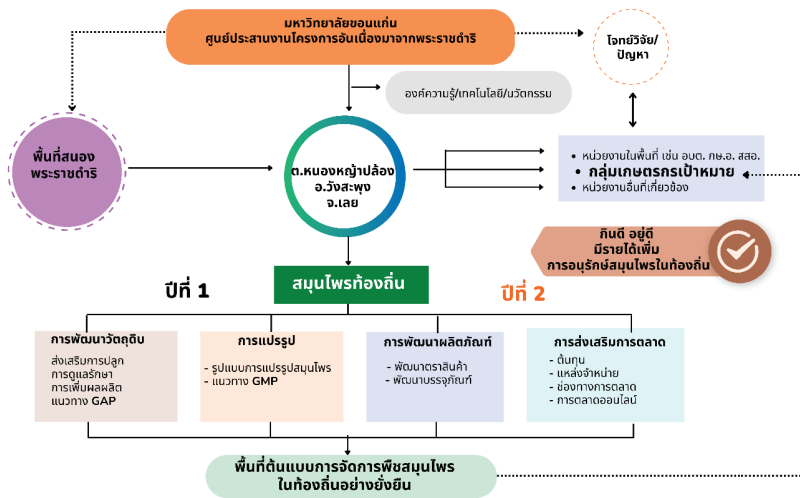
มหาวิทยาลัยขอนแก่น
ศูนย์ประสานงานโครงการอันเนื่องมาจากพระราชดำริ

โจทย์วิจัย/ปัญหา

องค์ความรู้/เทคโนโลยี/นวัตกรรม

พื้นที่สนอง พระราชดำริ

ต.หนองหญ้าปล้อง อ.วังสะพุง จ.เลย

- หน่วยงานในพื้นที่ เช่น อบต. กษ.อ. สสอ.
- กลุ่มเกษตรกรเป้าหมาย
- หน่วยงานอื่นที่เกี่ยวข้อง

กินดี อยู่ดี มีรายได้เพิ่ม การอนุรักษ์สมุนไพรในท้องถิ่น

สมุนไพรท้องถิ่น

ปีที่ 1

ปีที่ 2

การพัฒนาวัตถุดิบ
ส่งเสริมการปลูก
การดูแลรักษา
การเพิ่มผลผลิต
แนวทาง GAP

การแปรรูป
- รูปแบบการแปรรูปสมุนไพร
- แนวทาง GMP

การพัฒนาผลิตภัณฑ์
- พัฒนาตราสินค้า
- พัฒนาบรรจุภัณฑ์

การส่งเสริมการตลาด
- ต้นทุน
- แหล่งจำหน่าย
- ช่องทางการตลาด
- การตลาดออนไลน์

พื้นที่ต้นแบบการจัดการพืชสมุนไพร ในท้องถิ่นอย่างยั่งยืน